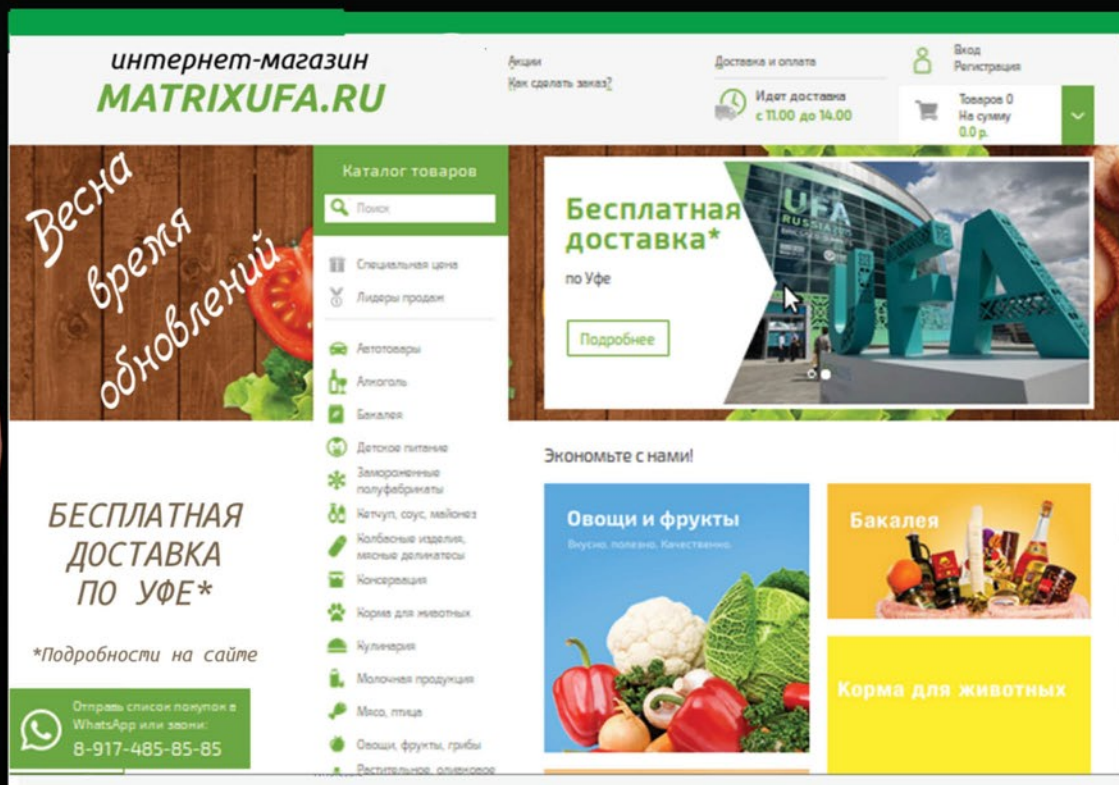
интернет-магазин
MATRIXUFA.RU

Акции
Как сделать заказ?

Доставка и оплата

Идет доставка
с 11.00 до 14.00

Вход
Регистрация

Товаров 0
На сумму
0.0 р.

Весна
время
обновлений

Каталог товаров

Поиск

Специальная цена
Лидеры продаж
Автотовары
Алкоголь
Бакалея
Детское питание
Замороженные полуфабрикаты
Кетчуп, соус, майонез
Колбасные изделия, мясные деликатесы
Консервация
Корма для животных
Кулинария
Молочная продукция
Мясо, птица
Овощи, фрукты, грибы
Растительное, оливковое

Бесплатная доставка*
по Уфе

Подробнее

UFA
RUSSIA

UFA

Экономьте с нами!

Овощи и фрукты
Вкусно, полезно. Качественно.

Бакалея

Корма для животных

БЕСПЛАТНАЯ
ДОСТАВКА
ПО УФЕ*

*Подробности на сайте

Отправь список покупок в WhatsApp или звони:
8-917-485-85-85